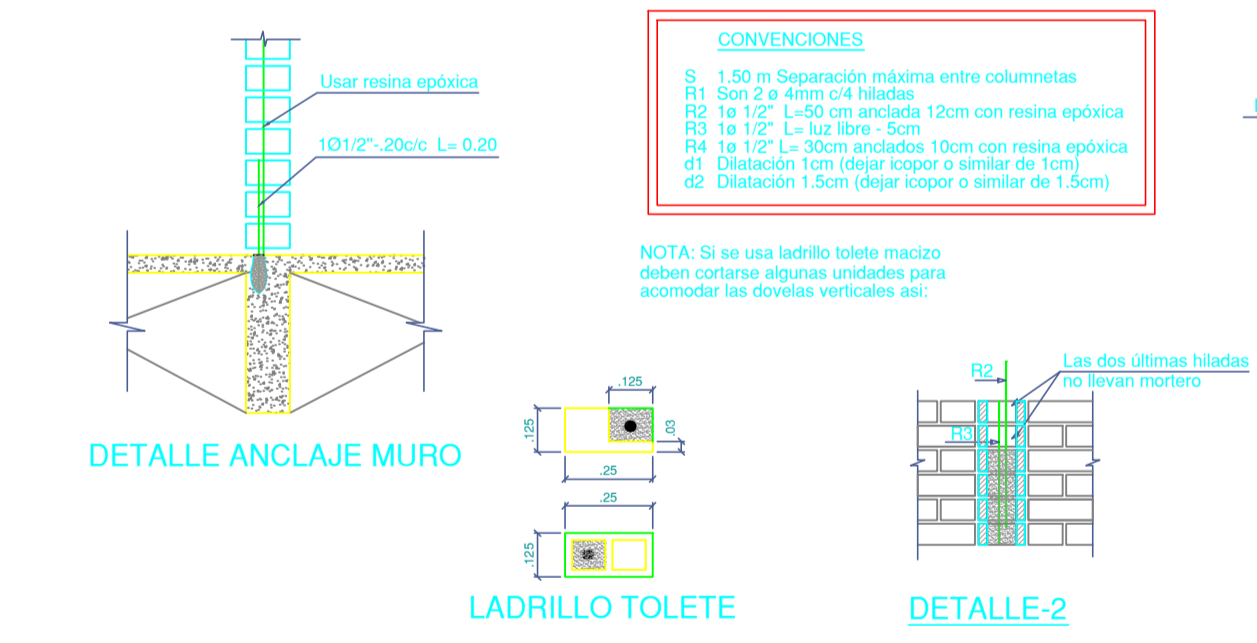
Usar resina epóxica

1Ø1/2"-.20c/c L= 0.20

DETALLE ANCLAJE MURO

CONVENCIONES

S 1.50 m Separación máxima entre columnetas
R1 Son 2 ø 4mm c/4 hiladas
R2 1ø 1/2" L=50 cm anclada 12cm con resina epóxica
R3 1ø 1/2" L= luz libre - 5cm
R4 1ø 1/2" L= 30cm anclados 10cm con resina epóxica
d1 Dilatación 1cm (dejar icopor o similar de 1cm)
d2 Dilatación 1.5cm (dejar icopor o similar de 1.5cm)

NOTA: Si se usa ladrillo tolete macizo deben cortarse algunas unidades para acomodar las dovelas verticales asi:

.125
.125
.03
.25
.25
.125

LADRILLO TOLETE

R2
Las dos últimas hiladas no llevan mortero
R3

DETALLE-2